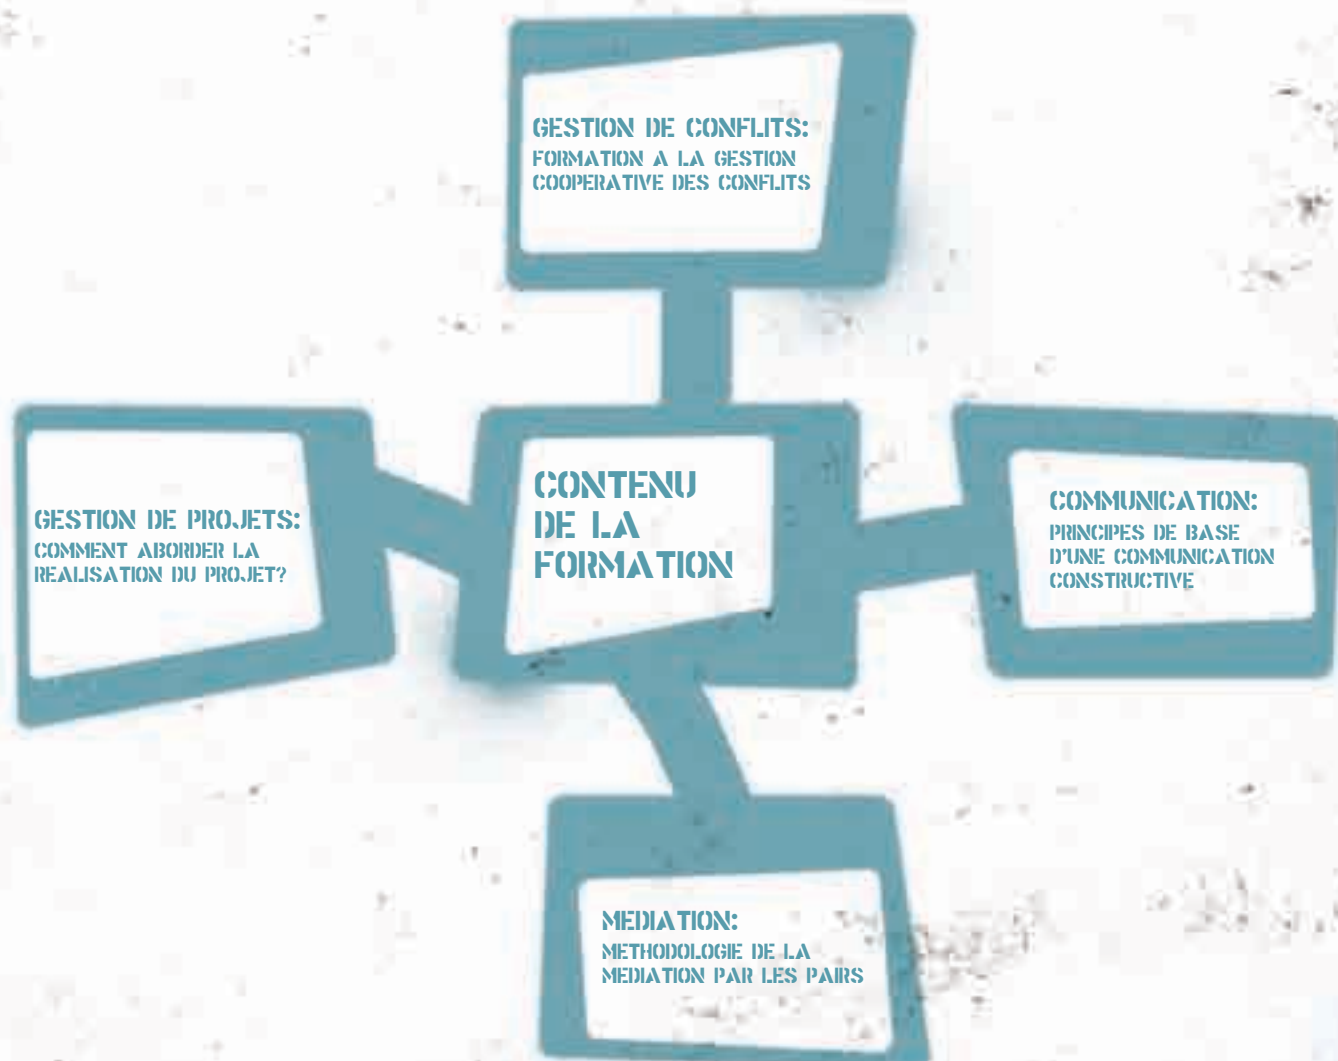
GESTION DE CONFLITS:
FORMATION A LA GESTION COOPERATIVE DES CONFLITS

GESTION DE PROJETS:
COMMENT ABORDER LA REALISATION DU PROJET?

CONTENU DE LA FORMATION

COMMUNICATION:
PRINCIPES DE BASE D'UNE COMMUNICATION CONSTRUCTIVE

MEDIATION:
METHODOLOGIE DE LA MEDIATION PAR LES PAIRS